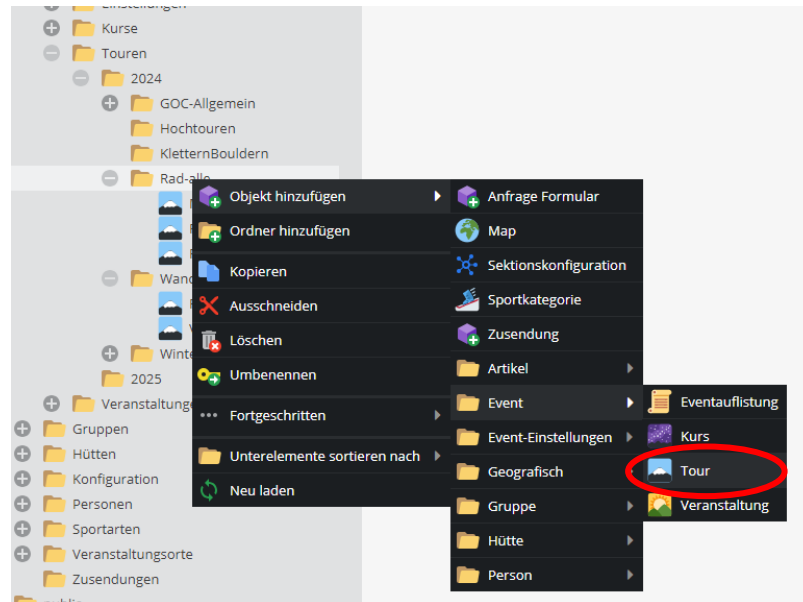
Einstellungen
Kurse
Touren
2024
GOC-Allgemein
Hochtouren
KletternBouldern
Rad-alle
Wand
Winte
2025
Veranstaltunge
Gruppen
Hütten
Konfiguration
Personen
Sportarten
Veranstaltungsorte
Zusendungen

Objekt hinzufügen
Ordner hinzufügen
Kopieren
Ausschneiden
Löschen
Umbenennen
Fortgeschritten
Unterelemente sortieren nach
Neu laden

Anfrage Formular
Map
Sektionskonfiguration
Sportkategorie
Zusendung
Artikel
Event
Event-Einstellungen
Geografisch
Gruppe
Hütte
Person

Eventauflistung
Kurs
Tour
Veranstaltung